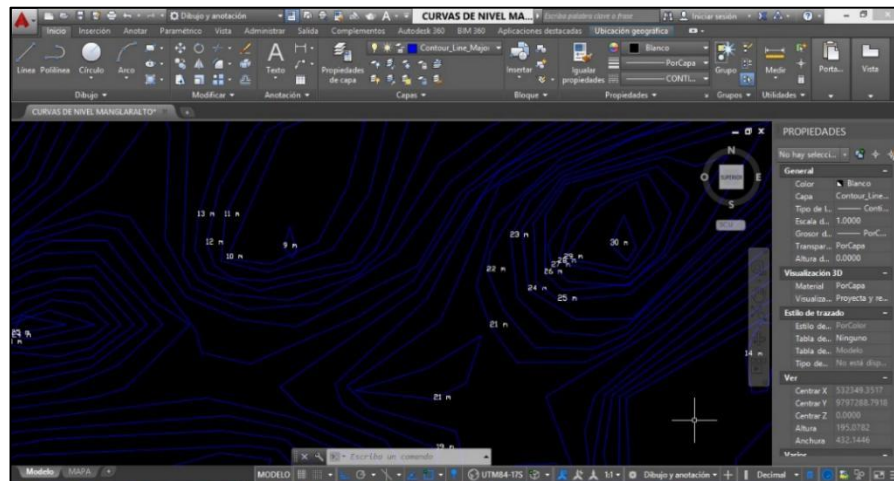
Dibujo y anotación

CURVAS DE NIVEL MA...

Escriba palabra clave o frase

Iniciar sesión

Inicio Insertar Anotar Paramétrico Vista Administrar Salida Complementos Autodesk 360 BIM 360 Aplicaciones destacadas Ubicación geográfica

Línea Polilínea Círculo Arco

Texto

Propiedades de capa

Contour_Line_Major

Insertar

Igualar propiedades

Blanco

PorCapa

CONTI...

Grupo

Mede

Porta...

Vista

Dibujo Modificar Anotación Capas Bloque Propiedades Grupos Utilidades

CURVAS DE NIVEL MANGLARALTO*

N

S

O

E

SUPERIOR

SCU

13 m 11 m

12 m

10 m

9 m

23 m

30 m

22 m

26 m

24 m

25 m

21 m

14 m

21 m

PROPIEDADES

No hay selecci...

General

Color Blanco

Capa Contour_Line...

Tipo de l... Conti...

Escala d... 1.0000

Grosor d... PorC...

Transpar... PorCapa

Altura d... 0.0000

Visualización 3D

Material PorCapa

Visualiza... Proyecta y re...

Estilo de trazado

Estilo de... PorColor

Tabla de... Ninguno

Tabla de... Modelo

Tipo de... No está disp...

Ver

Centrar X 532349.3517

Centrar Y 9797288.7918

Centrar Z 0.0000

Altura 195.0782

Anchura 432.1446

Varios

Escriba un comando

Modelo MAPA

MODELO

UTM84-17S

1:1

Dibujo y anotación

Decimal